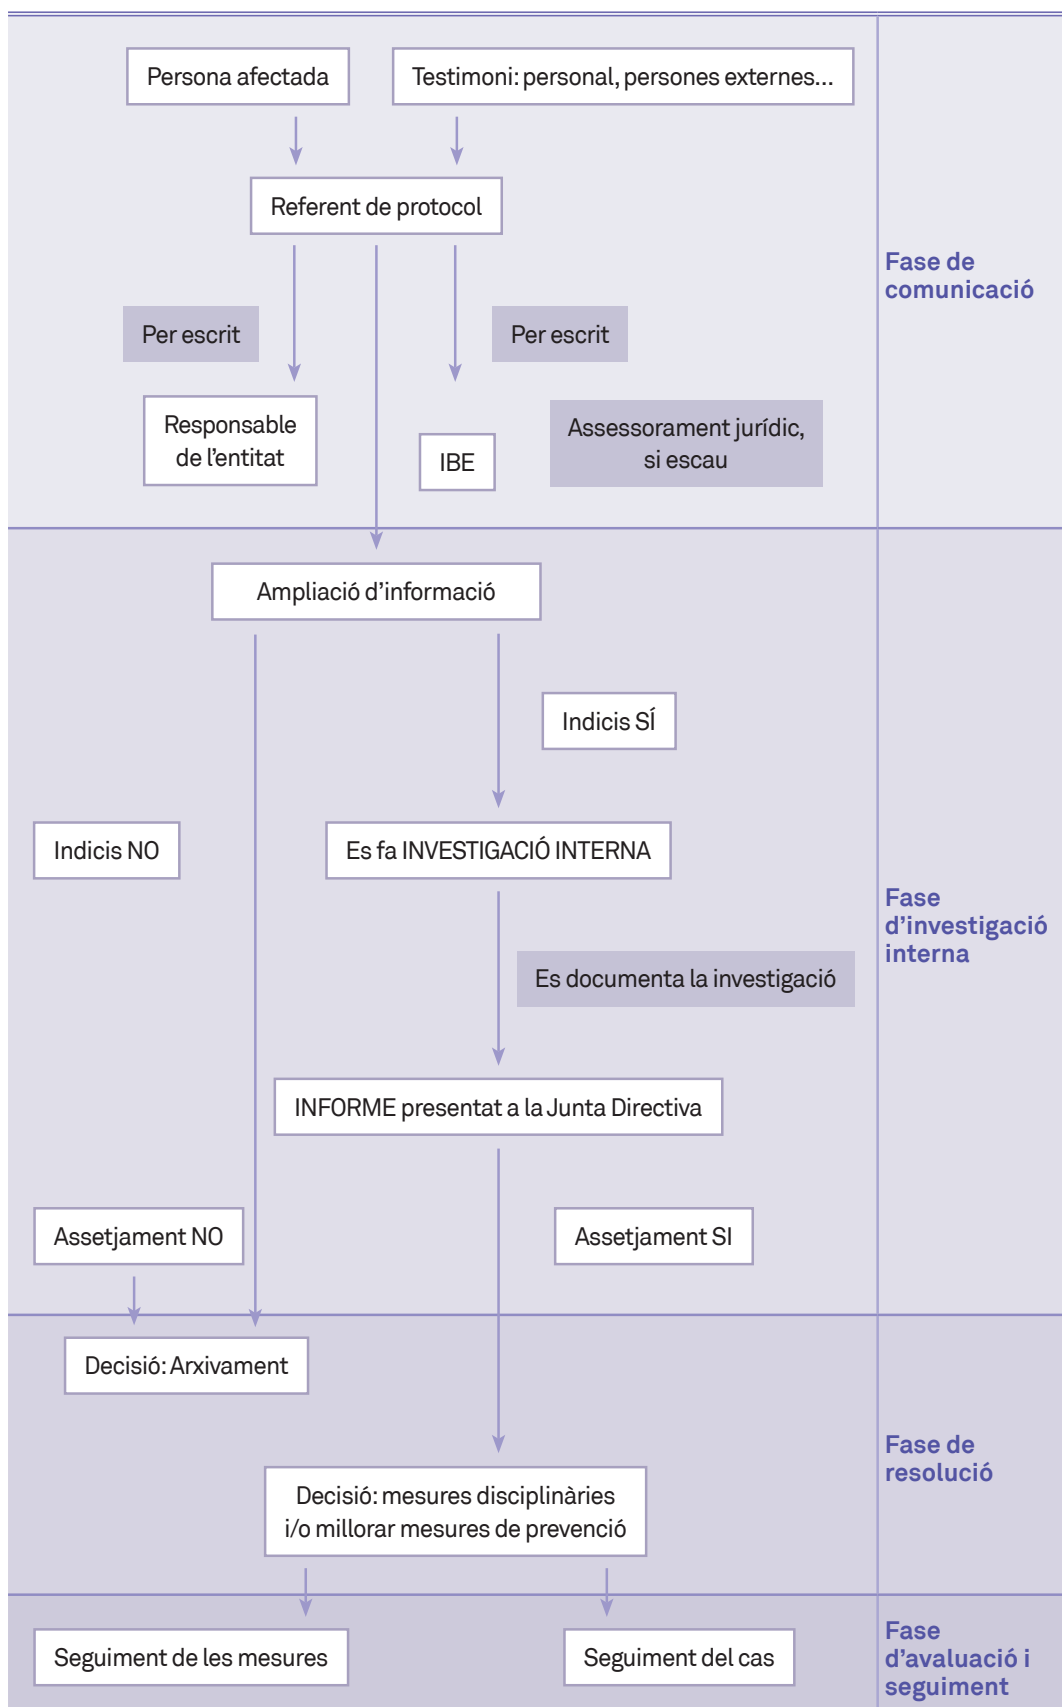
Persona afectada

Testimoni: personal, persones externes...

Referent de protocol

Per escrit

Per escrit

Responsable de l'entitat

IBE

Assessorament jurídic, si escau

Fase de comunicació

Ampliació d'informació

Indicis SÍ

Indicis NO

Es fa INVESTIGACIÓ INTERNA

Es documenta la investigació

INFORME presentat a la Junta Directiva

Assetjament NO

Assetjament SI

Fase d'investigació interna

Decisió: Arxivament

Decisió: mesures disciplinàries i/o millorar mesures de prevenció

Fase de resolució

Seguiment de les mesures

Seguiment del cas

Fase d'avaluació i seguiment